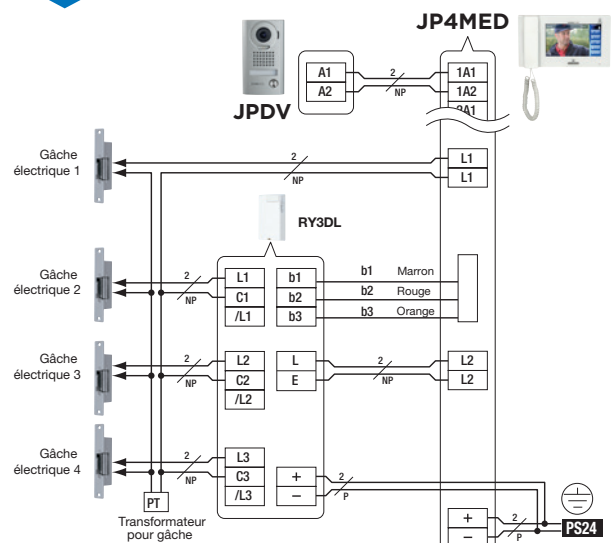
JP4MED

JPDV

A1
A2
2
NP
1A1
1A2
2A1

Gâche électrique 1
2
NP
L1
L1

RY3DL

Gâche électrique 2
2
NP
L1
C1
/L1
b1
b2
b3
b1 Marron
b2 Rouge
b3 Orange

Gâche électrique 3
2
NP
L2
C2
/L2
L
E
2
NP
L2
L2

Gâche électrique 4
2
NP
L3
C3
/L3
+
–
2
P

PT
Transformateur pour gâche

+
–
2
P
PS24